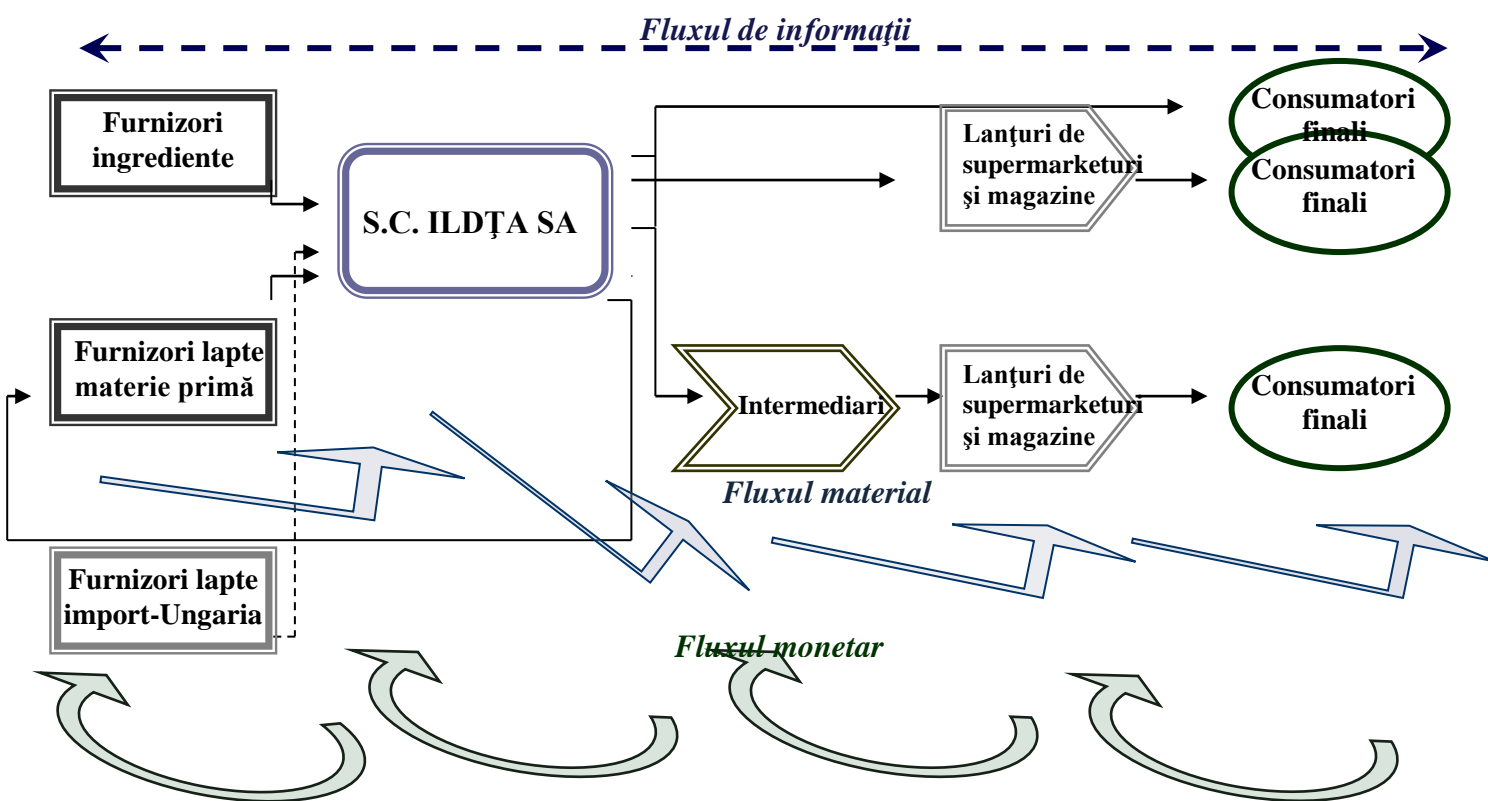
Fluxul de informaţii

Furnizori ingrediente

S.C. ILDŢA SA

Lanţuri de supermarketuri şi magazine

Consumatori finali

Consumatori finali

Furnizori lapte materie primă

Intermediari

Lanţuri de supermarketuri şi magazine

Consumatori finali

Fluxul material

Furnizori lapte import-Ungaria

Fluxul monetar